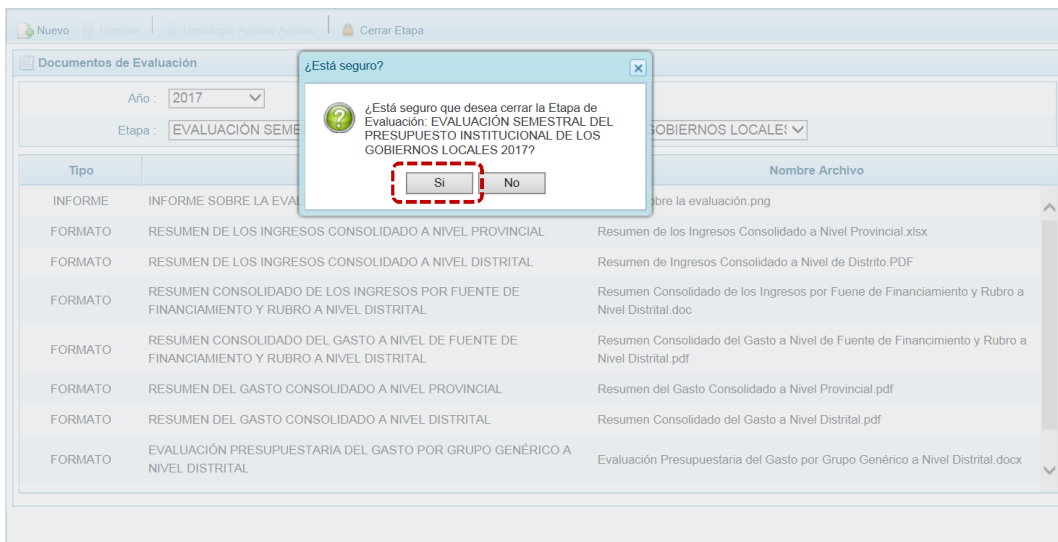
Nuevo Eliminar Descargar Archivo Adjunto Cerrar Etapa

Documentos de Evaluación

Año : 2017

Etapa : EVALUACIÓN SEME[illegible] GOBIERNOS LOCALES

¿Está seguro?

¿Está seguro que desea cerrar la Etapa de Evaluación: EVALUACIÓN SEMESTRAL DEL PRESUPUESTO INSTITUCIONAL DE LOS GOBIERNOS LOCALES 2017?

Si No

| Tipo | | Nombre Archivo |
|---|---|---|
| INFORME | INFORME SOBRE LA EVAL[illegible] | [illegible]bre la evaluación.png |
| FORMATO | RESUMEN DE LOS INGRESOS CONSOLIDADO A NIVEL PROVINCIAL | Resumen de los Ingresos Consolidado a Nivel Provincial.xlsx |
| FORMATO | RESUMEN DE LOS INGRESOS CONSOLIDADO A NIVEL DISTRITAL | Resumen de Ingresos Consolidado a Nivel de Distrito.PDF |
| FORMATO | RESUMEN CONSOLIDADO DE LOS INGRESOS POR FUENTE DE FINANCIAMIENTO Y RUBRO A NIVEL DISTRITAL | Resumen Consolidado de los Ingresos por Fuene de Financiamiento y Rubro a Nivel Distrital.doc |
| FORMATO | RESUMEN CONSOLIDADO DEL GASTO A NIVEL DE FUENTE DE FINANCIAMIENTO Y RUBRO A NIVEL DISTRITAL | Resumen Consolidado del Gasto a Nivel de Fuente de Financimiento y Rubro a Nivel Distrital.pdf |
| FORMATO | RESUMEN DEL GASTO CONSOLIDADO A NIVEL PROVINCIAL | Resumen del Gasto Consolidado a Nivel Provincial.pdf |
| FORMATO | RESUMEN DEL GASTO CONSOLIDADO A NIVEL DISTRITAL | Resumen Consolidado del Gasto a Nivel Distrital.pdf |
| FORMATO | EVALUACIÓN PRESUPUESTARIA DEL GASTO POR GRUPO GENÉRICO A NIVEL DISTRITAL | Evaluación Presupuestaria del Gasto por Grupo Genérico a Nivel Distrital.docx |